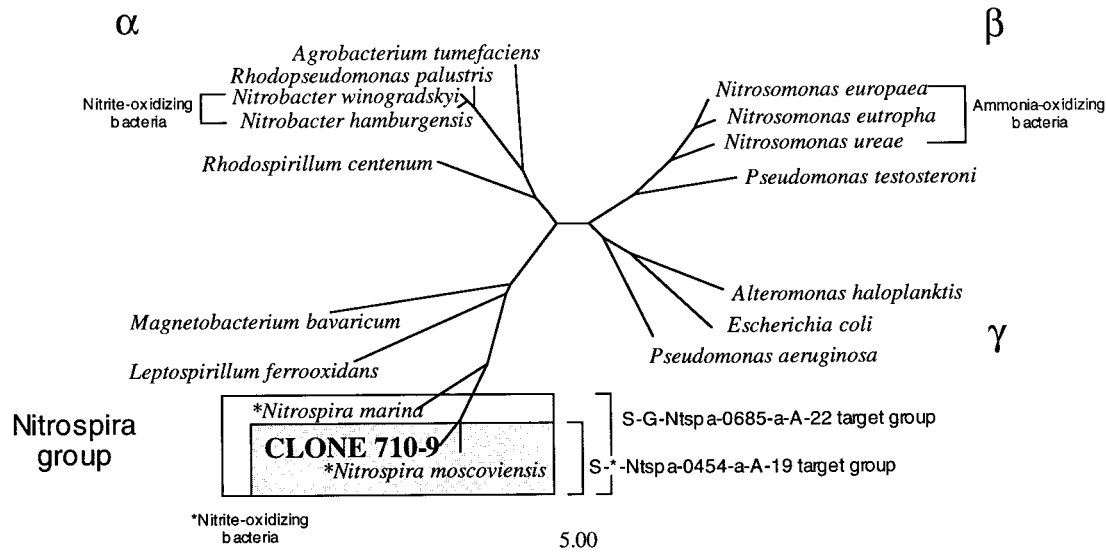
α

β

Agrobacterium tumefaciens

Rhodopseudomonas palustris

Nitrite-oxidizing bacteria

Nitrobacter winogradskyi

Nitrobacter hamburgensis

Nitrosomonas europaea

Nitrosomonas eutropha

Nitrosomonas ureae

Ammonia-oxidizing bacteria

Rhodospirillum centenum

Pseudomonas testosteroni

Alteromonas haloplanktis

Magnetobacterium bavaricum

Escherichia coli

Pseudomonas aeruginosa

γ

Leptospirillum ferrooxidans

Nitrospira group

*Nitrospira marina

S-G-Ntspa-0685-a-A-22 target group

CLONE 710-9

*Nitrospira moscoviensis

S-*-Ntspa-0454-a-A-19 target group

*Nitrite-oxidizing bacteria

5.00